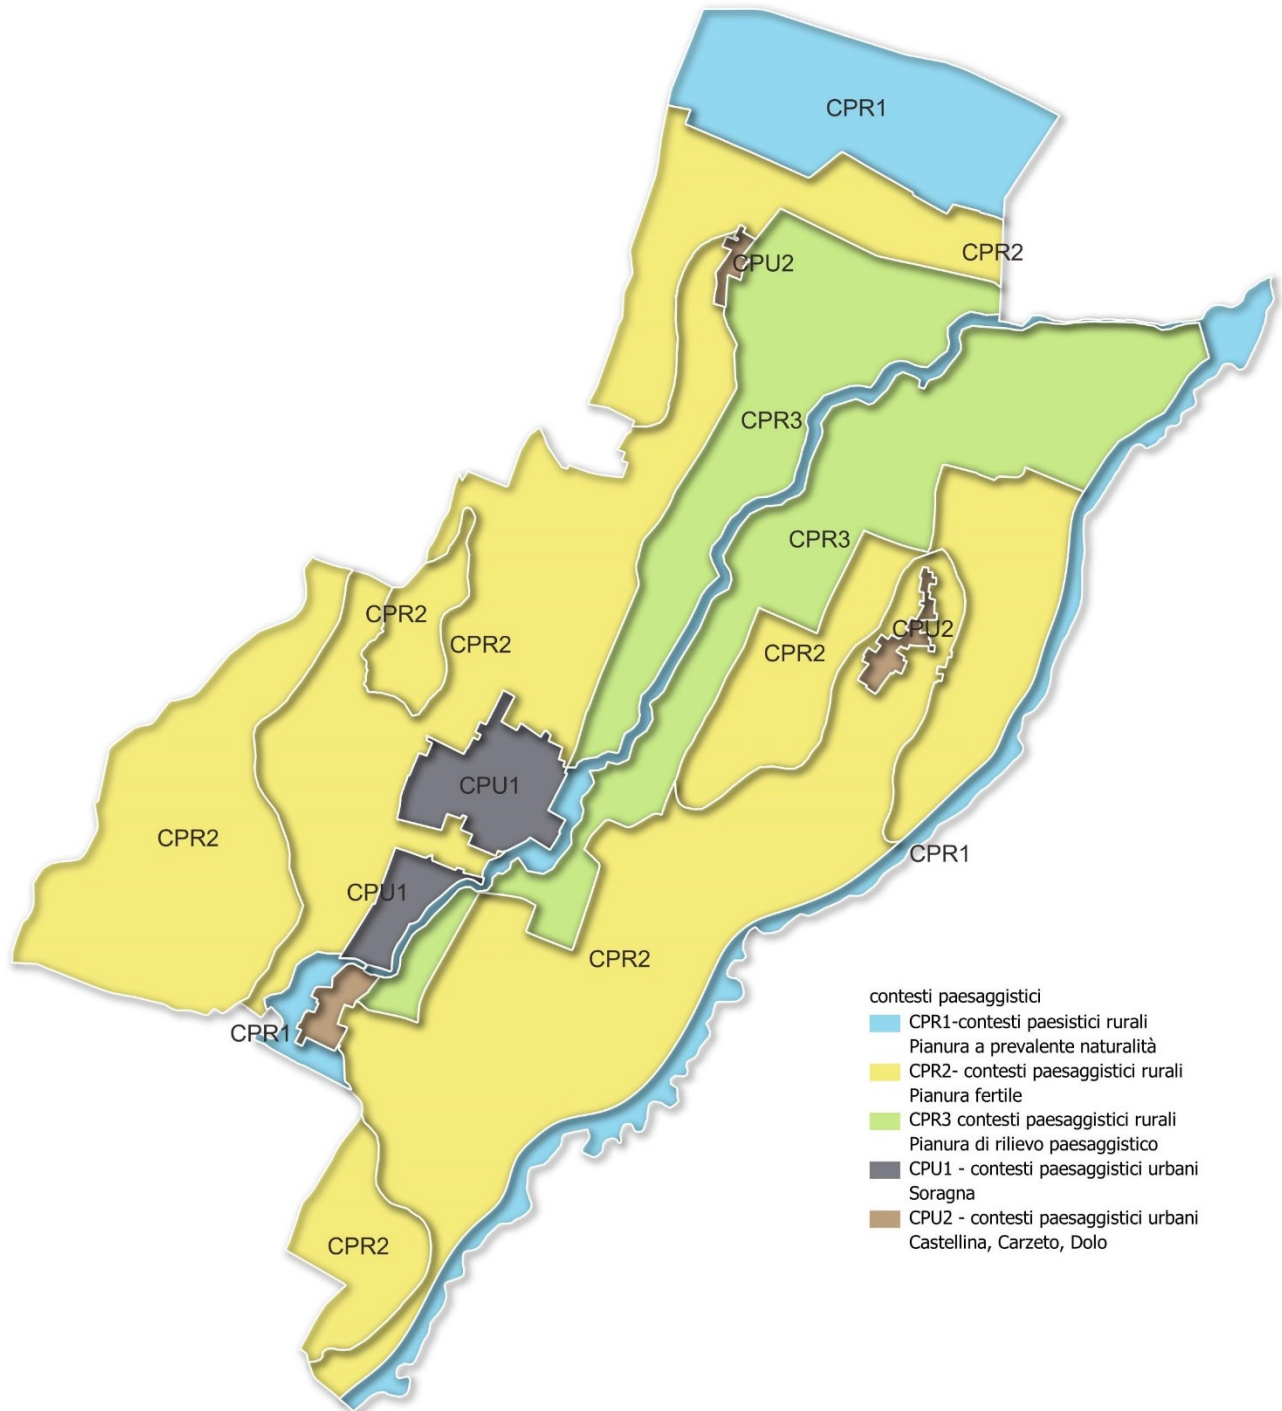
CPR1

CPR2

CPU2

CPR3

CPR3

CPR2

CPR2

CPR2

CPU2

CPU1

CPR2

CPU1

CPR1

CPR2

CPR1

CPR2

contesti paesaggistici
CPR1-contesti paesistici rurali Pianura a prevalente naturalità
CPR2- contesti paesaggistici rurali Pianura fertile
CPR3 contesti paesaggistici rurali Pianura di rilievo paesaggistico
CPU1 - contesti paesaggistici urbani Soragna
CPU2 - contesti paesaggistici urbani Castellina, Carzeto, Dolo